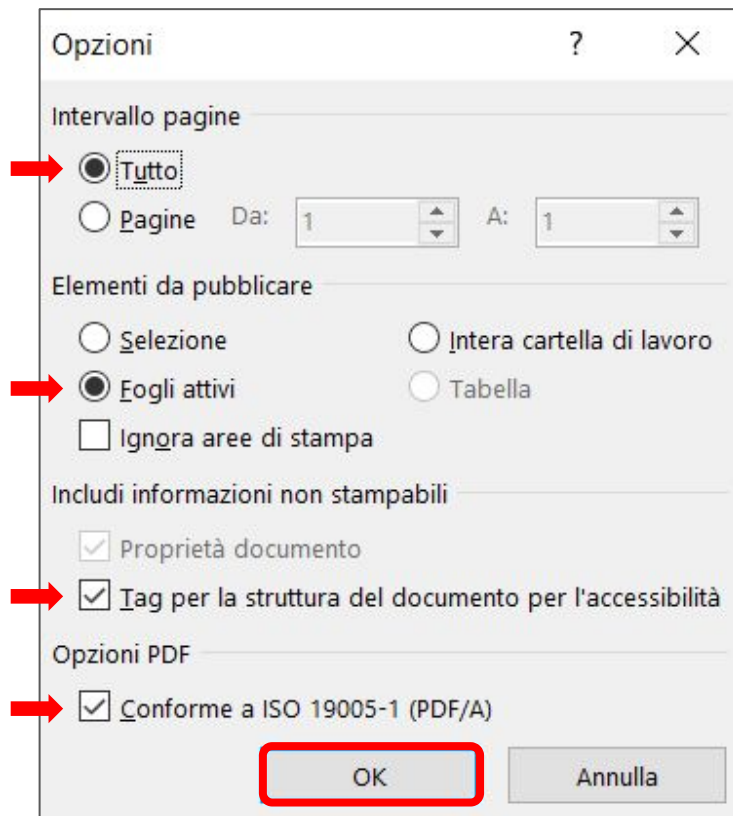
Opzioni
?
×

Intervallo pagine

Tutto

Pagine Da: 1 A: 1

Elementi da pubblicare

Selezione
Intera cartella di lavoro

Fogli attivi
Tabella

Ignora aree di stampa

Includi informazioni non stampabili

Proprietà documento

Tag per la struttura del documento per l'accessibilità

Opzioni PDF

Conforme a ISO 19005-1 (PDF/A)

OK
Annulla